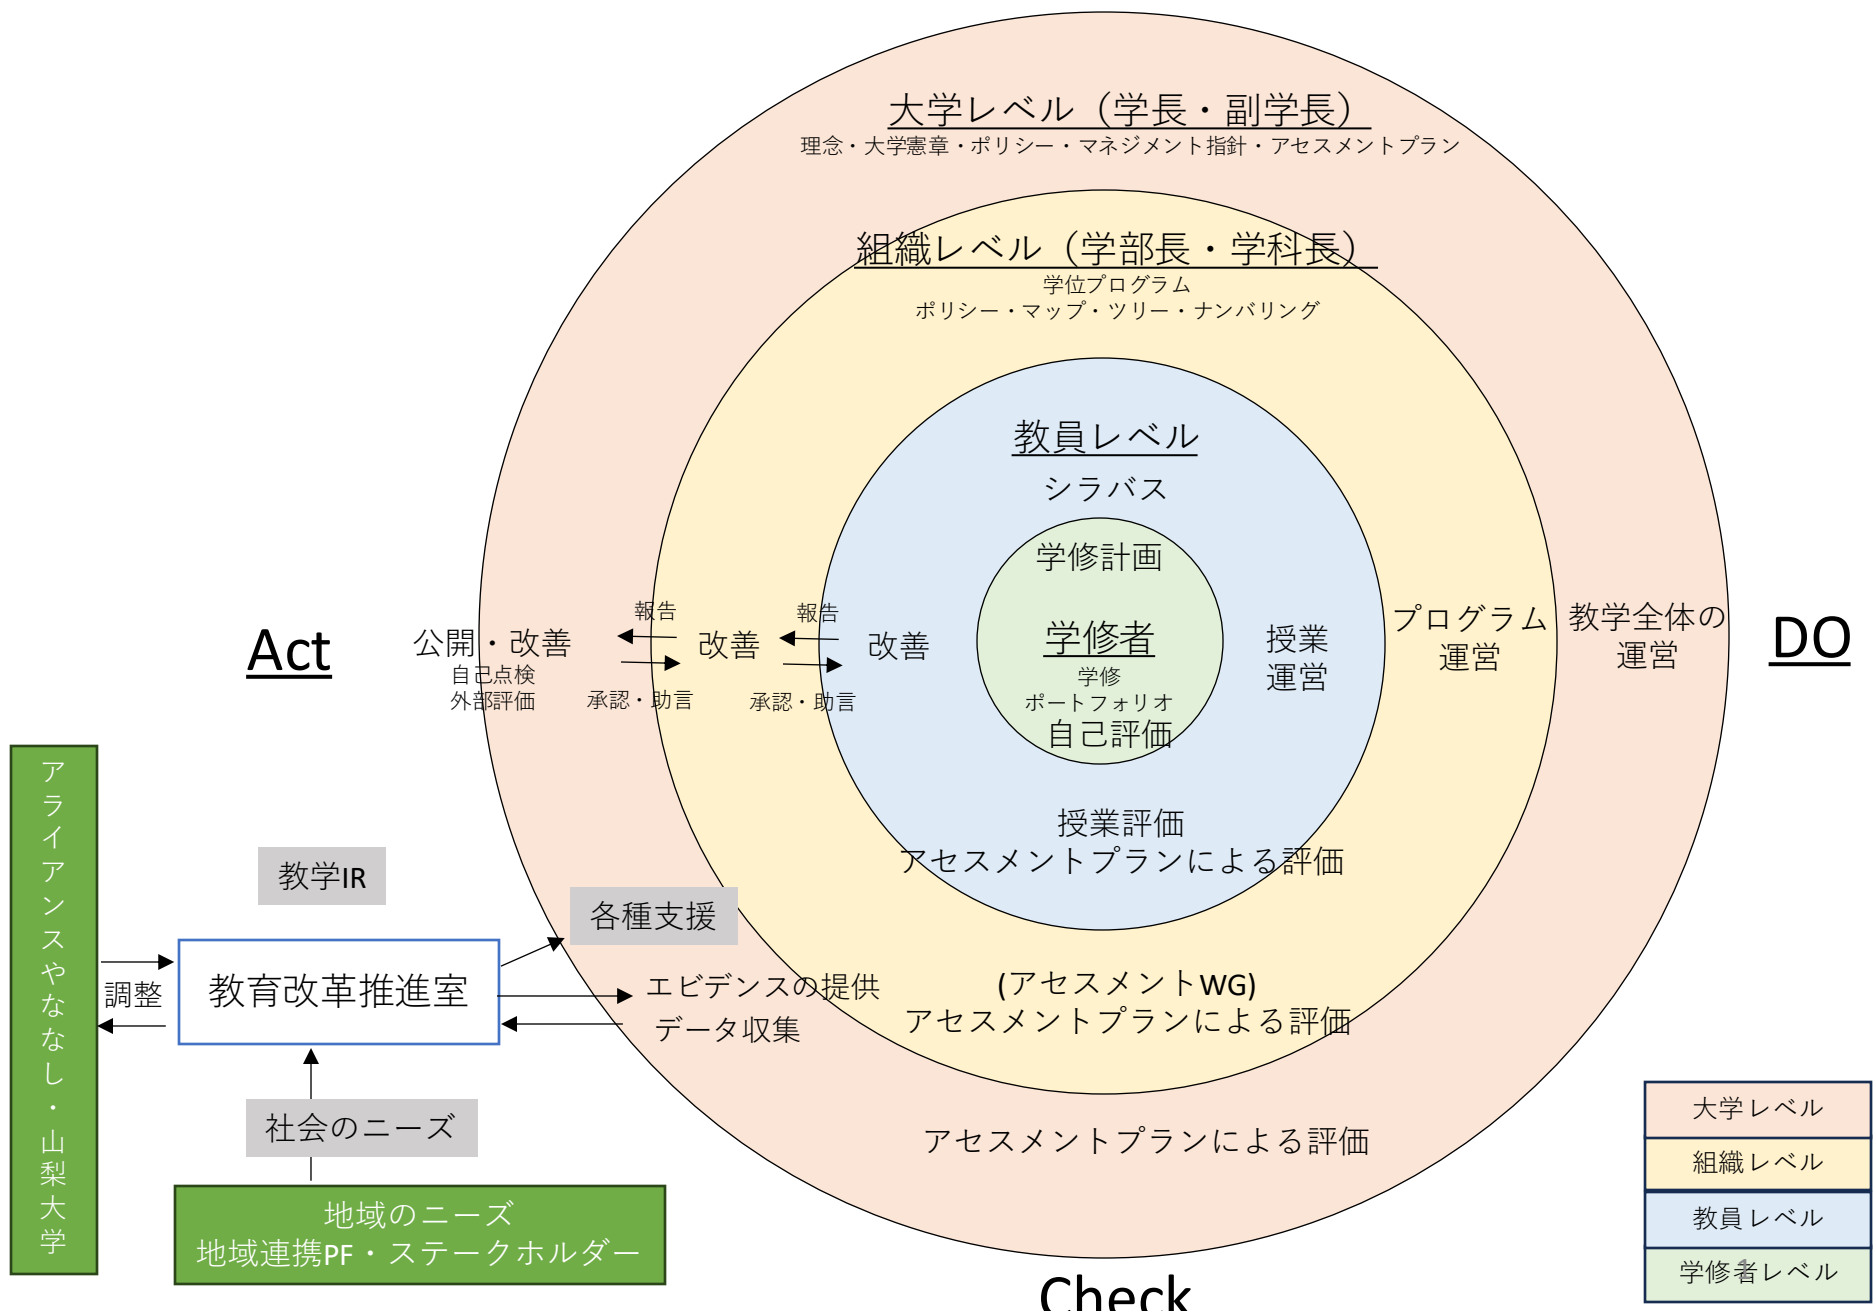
大学レベル（学長・副学長）
理念・大学憲章・ポリシー・マネジメント指針・アセスメントプラン

組織レベル（学部長・学科長）
学位プログラム
ポリシー・マップ・ツリー・ナンバリング

教員レベル
シラバス

学修計画
学修者
学修
ポートフォリオ
自己評価

授業
運営

プログラム
運営

教学全体の
運営

DO

Act

公開・改善
自己点検
外部評価

報告
改善
承認・助言

報告
改善
承認・助言

授業評価
アセスメントプランによる評価

(アセスメントWG)
アセスメントプランによる評価

アセスメントプランによる評価

Check

アライアンスやまなし・山梨大学

教学IR

各種支援

調整

教育改革推進室

エビデンスの提供
データ収集

社会のニーズ

地域のニーズ
地域連携PF・ステークホルダー

| 大学レベル |
|---|
| 組織レベル |
| 教員レベル |
| 学修者レベル |